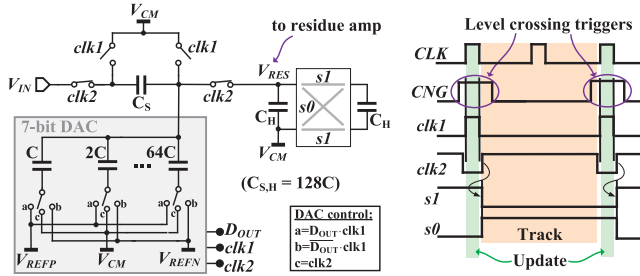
$V_{CM}$
clk1
clk1
to residue amp
Level crossing triggers
$V_{IN}$
clk2
$C_S$
clk2
$V_{RES}$
s1
s0
s1
$C_H$
$C_H$
$V_{CM}$
CLK
CNG
clk1
clk2
s1
s0
7-bit DAC
C
2C
...
64C
a c b
a c b
a c b
$D_{OUT}$
clk1
clk2
$V_{REFP}$
$V_{CM}$
$V_{REFN}$
$(C_{S,H} = 128C)$
DAC control:
a=$D_{OUT}$·clk1
b=$\overline{D_{OUT}}$·clk1
c=clk2
Track
Update